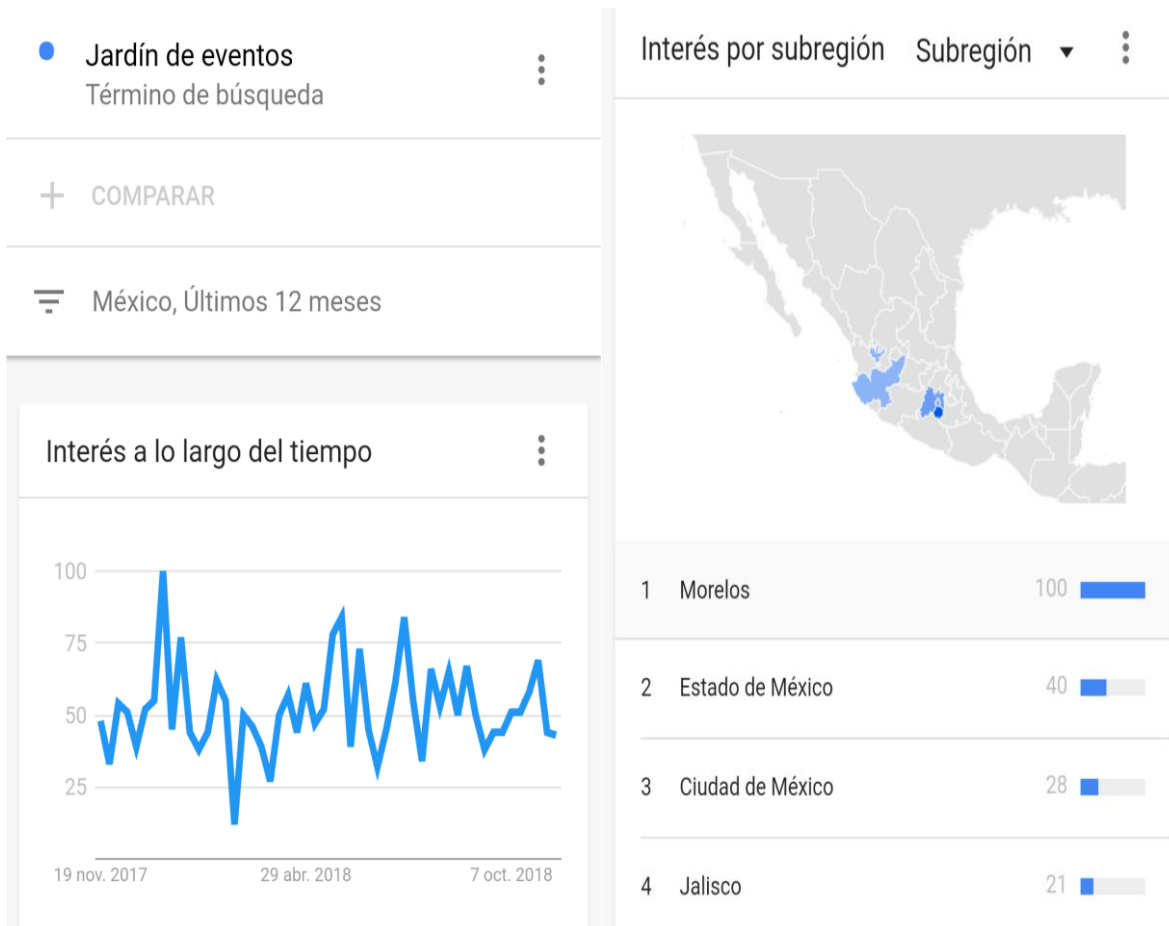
Jardín de eventos
Término de búsqueda

+ COMPARAR

México, Últimos 12 meses

Interés a lo largo del tiempo

100
75
50
25

19 nov. 2017
29 abr. 2018
7 oct. 2018

Interés por subregión Subregión

| | | |
|---|---|---|
| 1 | Morelos | 100 |
| 2 | Estado de México | 40 |
| 3 | Ciudad de México | 28 |
| 4 | Jalisco | 21 |